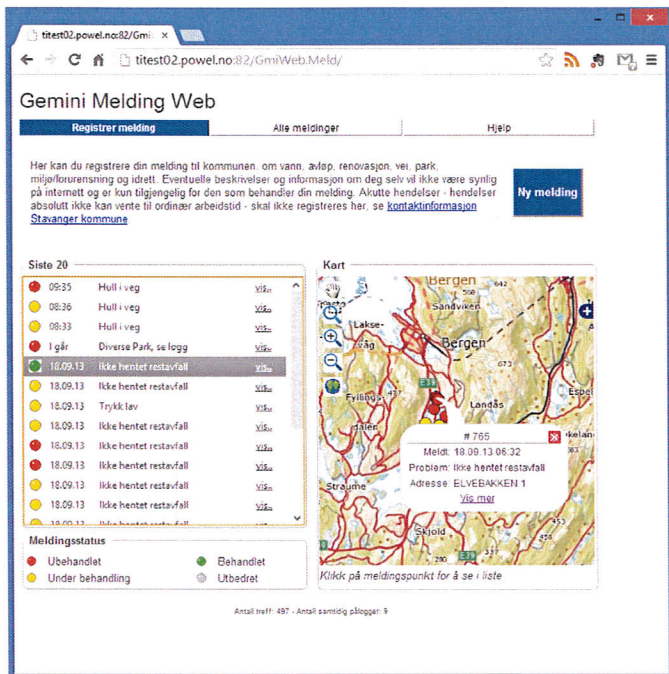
titest02.powel.no:82/Gmi ×

titest02.powel.no:82/GmiWeb.Meld/

Gemini Melding Web

Registrer melding | Alle meldinger | Hjelp

Her kan du registrere din melding til kommunen, om vann, avløp, renovasjon, vei, park, miljø/forurensning og idrett. Eventuelle beskrivelser og informasjon om deg selv vil ikke være synlig på internett og er kun tilgjengelig for den som behandler din melding. Akutte hendelser - hendelser absolutt ikke kan vente til ordinær arbeidstid - skal ikke registreres her, se kontaktinformasjon Stavanger kommune

Ny melding

Siste 20

| | | |
|---|---|---|
| 09:35 | Hull i veg | Vis... |
| 08:36 | Hull i veg | Vis... |
| 08:33 | Hull i veg | Vis... |
| I går | Diverse Park, se logg | Vis... |
| 18.09.13 | Ikke hentet restavfall | Vis... |
| 18.09.13 | Ikke hentet restavfall | Vis... |
| 18.09.13 | Trykk løv | Vis... |
| 18.09.13 | Ikke hentet restavfall | Vis... |
| 18.09.13 | Ikke hentet restavfall | Vis... |
| 18.09.13 | Ikke hentet restavfall | Vis... |
| 18.09.13 | Ikke hentet restavfall | Vis... |
| 18.09.13 | Ikke hentet restavfall | Vis... |

Kart

Bergen Sandviken Lakse-våg Bergen Fyllings-dalen Landås Espel Straume Skjold 642 673 437 E39

# 766
Meldt: 18.09.13 06:32
Problem: Ikke hentet restavfall
Adresse: ELVEBAKKEN 1
Vis mer

Meldingsstatus
Ubehandlet
Under behandling
Behandlet
Utbedret

Klikk på meldingspunkt for å se i liste

Antall treff: 497 - Antall samtidig pålogger: 9